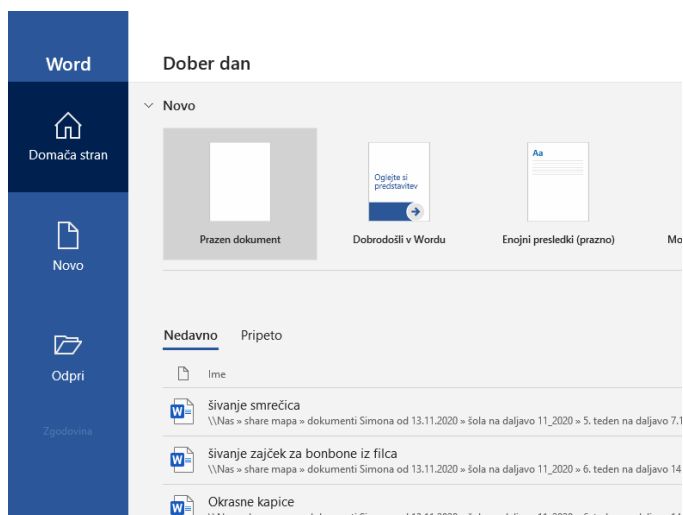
Word

Domača stran

Novo

Odpri

Zgodovina

Dober dan

Novo

Prazen dokument

Oglejte si predstavitev

Dobrodošli v Wordu

Aa

Enojni presledki (prazno)

Mo

Nedavno    Pripeto

Ime

šivanje smrečica
\\Nas » share mapa » dokumenti Simona od 13.11.2020 » šola na daljavo 11_2020 » 5. teden na daljavo 7.1

šivanje zajček za bonbone iz filca
\\Nas » share mapa » dokumenti Simona od 13.11.2020 » šola na daljavo 11_2020 » 6. teden na daljavo 14

Okrasne kapice
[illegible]